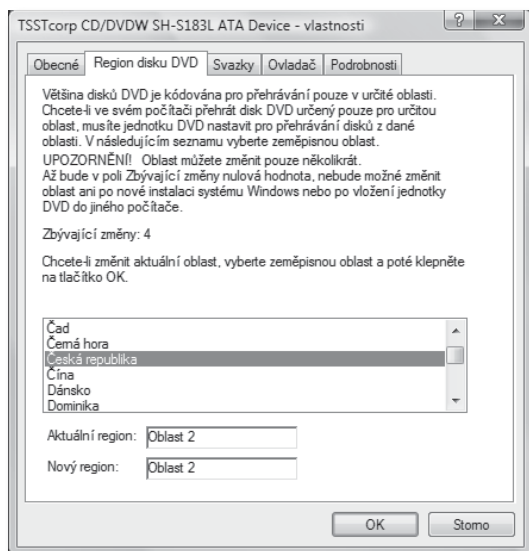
TSSTcorp CD/DVDW SH-S183L ATA Device - vlastnosti

? X

Obecné | Region disku DVD | Svazky | Ovladač | Podrobnosti

Většina disků DVD je kódována pro přehrávání pouze v určité oblasti. Chcete-li ve svém počítači přehrát disk DVD určený pouze pro určitou oblast, musíte jednotku DVD nastavit pro přehrávání disků z dané oblasti. V následujícím seznamu vyberte zeměpisnou oblast.

UPOZORNĚNÍ! Oblast můžete změnit pouze několikrát.
Až bude v poli Zbývající změny nulová hodnota, nebude možné změnit oblast ani po nové instalaci systému Windows nebo po vložení jednotky DVD do jiného počítače.

Zbývající změny: 4

Chcete-li změnit aktuální oblast, vyberte zeměpisnou oblast a poté klepněte na tlačítko OK.

Čad
Černá hora
Česká republika
Čína
Dánsko
Dominika

Aktuální region: Oblast 2

Nový region: Oblast 2

OK Storno